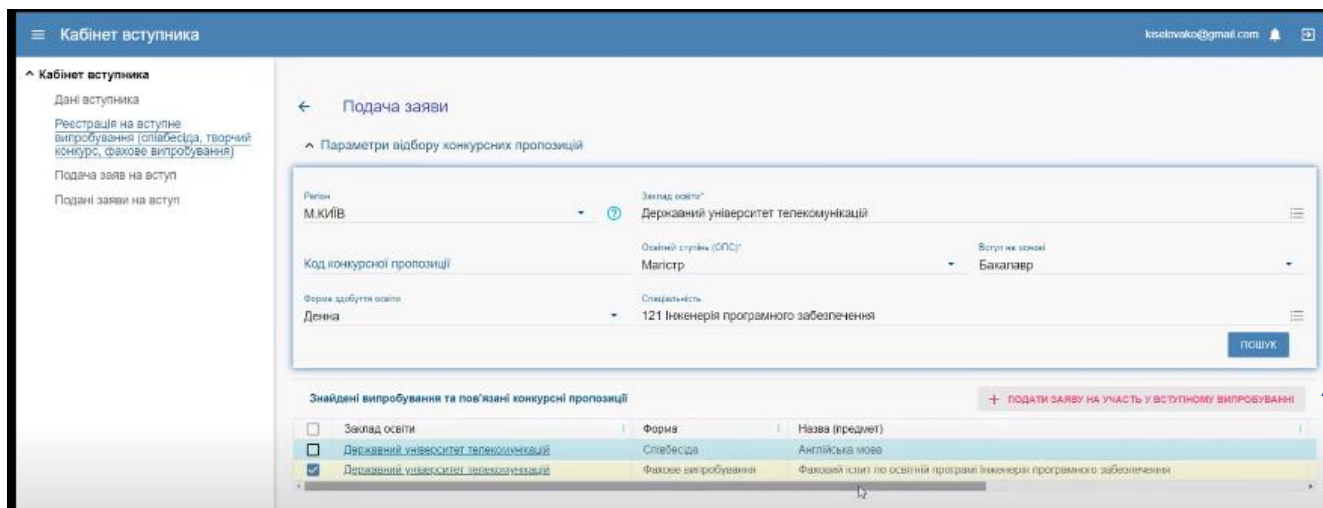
Кабінет вступника

kiselovako@gmail.com

^ Кабінет вступника

Дані вступника

Реєстрація на вступне випробування (співбесіда, творчий конкурс, фахове випробування)

Подача заяв на вступ

Подані заяви на вступ

← Подача заяви

^ Параметри відбору конкурсних пропозицій

Регіон
М.КИЇВ

Заклад освіти*
Державний університет телекомунікацій

Код конкурсної пропозиції

Освітній ступінь (ОПС)*
Магістр

Вступ на основі
Бакалавр

Форма здобуття освіти
Денна

Спеціальність
121 Інженерія програмного забезпечення

ПОШУК

Знайдені випробування та пов'язані конкурсні пропозиції

+ ПОДАТИ ЗАЯВУ НА УЧАСТЬ У ВСТУПНОМУ ВИПРОБУВАННІ

| | Заклад освіти | Форма | Назва (предмет) |
|---|---|---|---|
| ☐ | Державний університет телекомунікацій | Співбесіда | Англійська мова |
| ☑ | Державний університет телекомунікацій | Фахове випробування | Фаховий іспит по освітній програмі Інженерія програмного забезпечення |